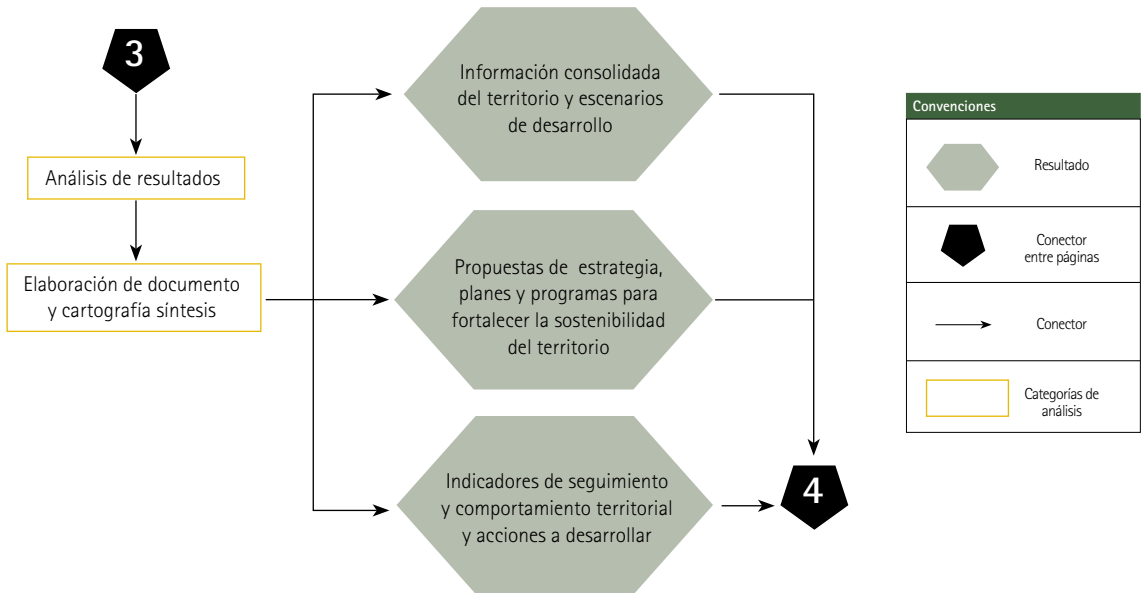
3

Análisis de resultados

Elaboración de documento y cartografía síntesis

Información consolidada del territorio y escenarios de desarrollo

Propuestas de estrategia, planes y programas para fortalecer la sostenibilidad del territorio

Indicadores de seguimiento y comportamiento territorial y acciones a desarrollar

4

Convenciones

Resultado

Conector entre páginas

Conector

Categorías de análisis